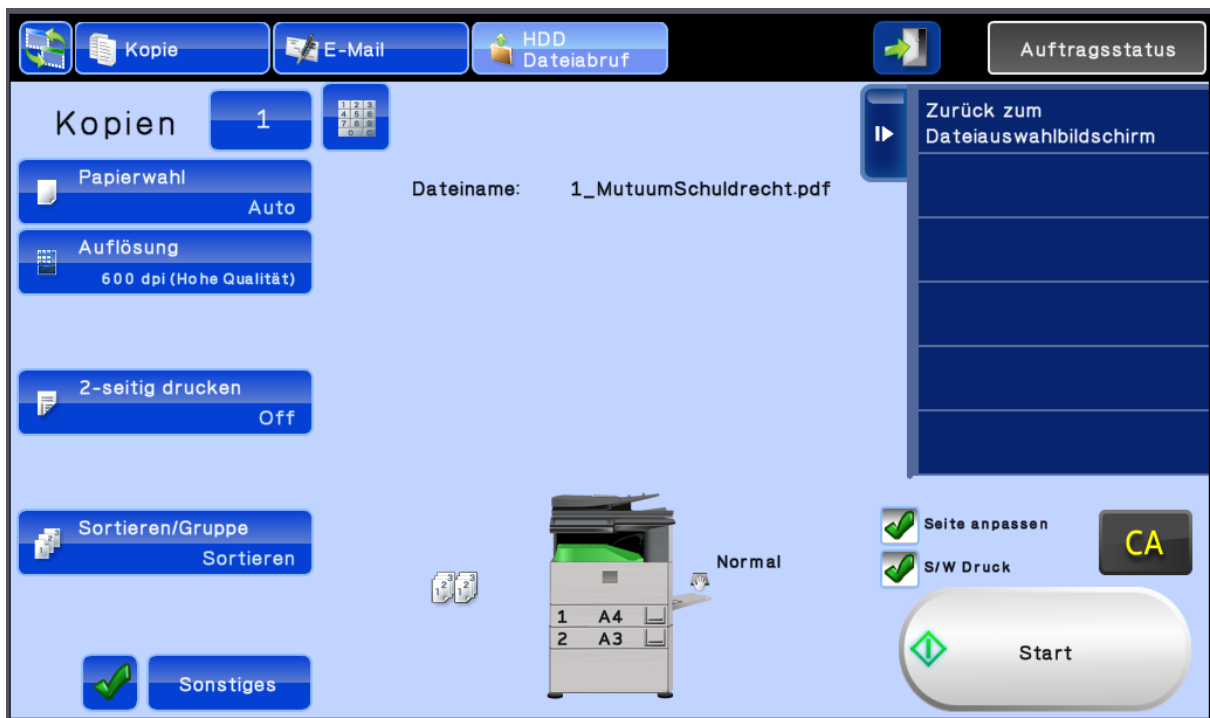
Kopie

E-Mail

HDD
Dateiabruf

Auftragsstatus

Kopien 1

Papierwahl
Auto

Auflösung
600 dpi (Hohe Qualität)

2-seitig drucken
Off

Sortieren/Gruppe
Sortieren

Sonstiges

Dateiname: 1_MutuumSchuldrecht.pdf

Zurück zum Dateiauswahlbildschirm

Normal

1 A4
2 A3

Seite anpassen

S/W Druck

CA

Start